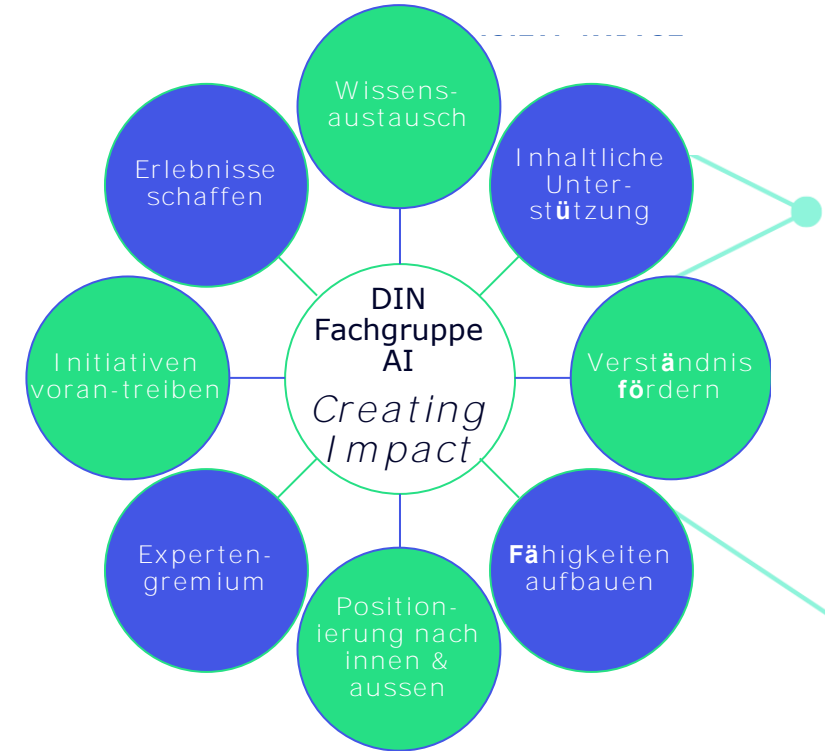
Wissensaustausch

Erlebnisse schaffen

Inhaltliche Unterstützung

DIN Fachgruppe AI
Creating Impact

Initiativen voran-treiben

Verständnis fördern

Expertengremium

Fähigkeiten aufbauen

Positionierung nach innen & aussen